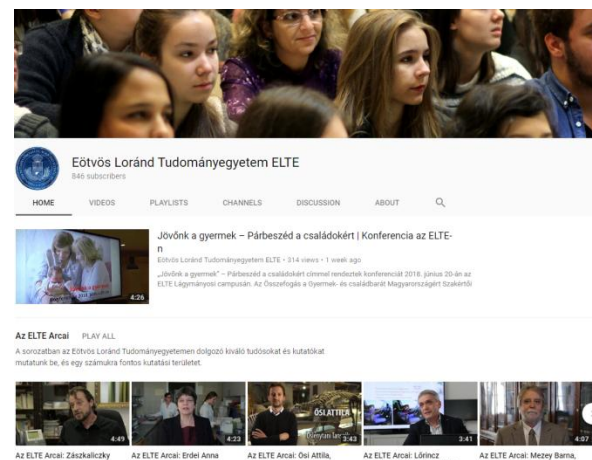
Eötvös Loránd Tudományegyetem ELTE
846 subscribers

HOME VIDEOS PLAYLISTS CHANNELS DISCUSSION ABOUT

4:26

Jövőnk a gyermek – Párbeszéd a családokért | Konferencia az ELTE-n

Eötvös Loránd Tudományegyetem ELTE • 314 views • 1 week ago

„Jövőnk a gyermek" – Párbeszéd a családokért címmel rendeztek konferenciát 2018. június 20-án az ELTE Lágymányosi campusán. Az Összefogás a Gyermek- és családbarát Magyarországért Szakértői

Az ELTE Arcai PLAY ALL

A sorozatban az Eötvös Loránd Tudományegyetemen dolgozó kiváló tudósokat és kutatókat mutatunk be, és egy számukra fontos kutatási területet.

4:49
Az ELTE Arcai: Zászkaliczky

4:23
Az ELTE Arcai: Erdei Anna

ŐSI ATTILA
3:43
Az ELTE Arcai: Ősi Attila,

3:41
Az ELTE Arcai: Lőrincz

4:07
Az ELTE Arcai: Mezey Barna,